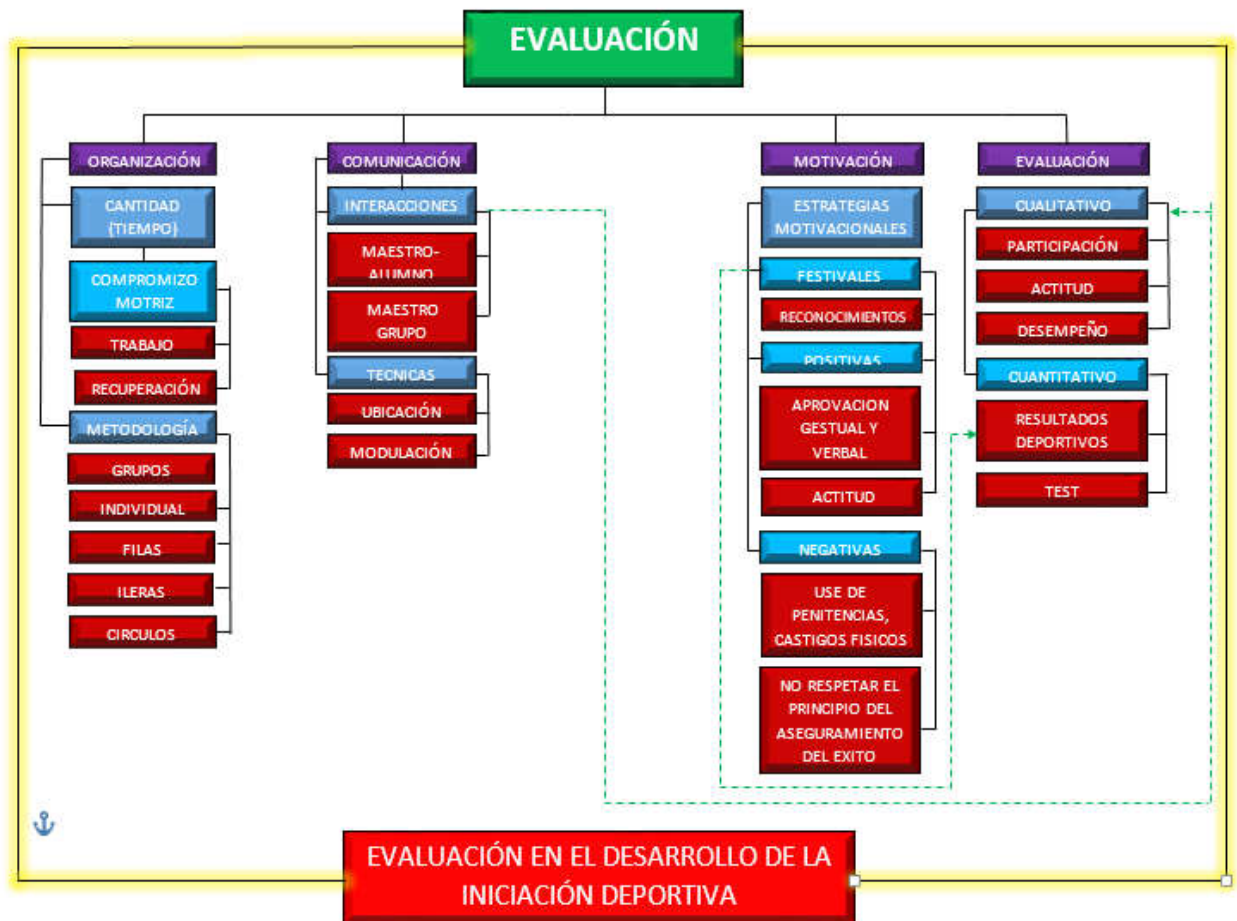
EVALUACIÓN

ORGANIZACIÓN

CANTIDAD (TIEMPO)

COMPROMIZO MOTRIZ

TRABAJO

RECUPERACIÓN

METODOLOGÍA

GRUPOS

INDIVIDUAL

FILAS

ILERAS

CIRCULOS

COMUNICACIÓN

INTERACCIONES

MAESTRO-ALUMNO

MAESTRO GRUPO

TECNICAS

UBICACIÓN

MODULACIÓN

MOTIVACIÓN

ESTRATEGIAS MOTIVACIONALES

FESTIVALES

RECONOCIMIENTOS

POSITIVAS

APROVACION GESTUAL Y VERBAL

ACTITUD

NEGATIVAS

USE DE PENITENCIAS, CASTIGOS FISICOS

NO RESPETAR EL PRINCIPIO DEL ASEGURAMIENTO DEL EXITO

EVALUACIÓN

CUALITATIVO

PARTICIPACIÓN

ACTITUD

DESEMPEÑO

CUANTITATIVO

RESULTADOS DEPORTIVOS

TEST

EVALUACIÓN EN EL DESARROLLO DE LA INICIACIÓN DEPORTIVA